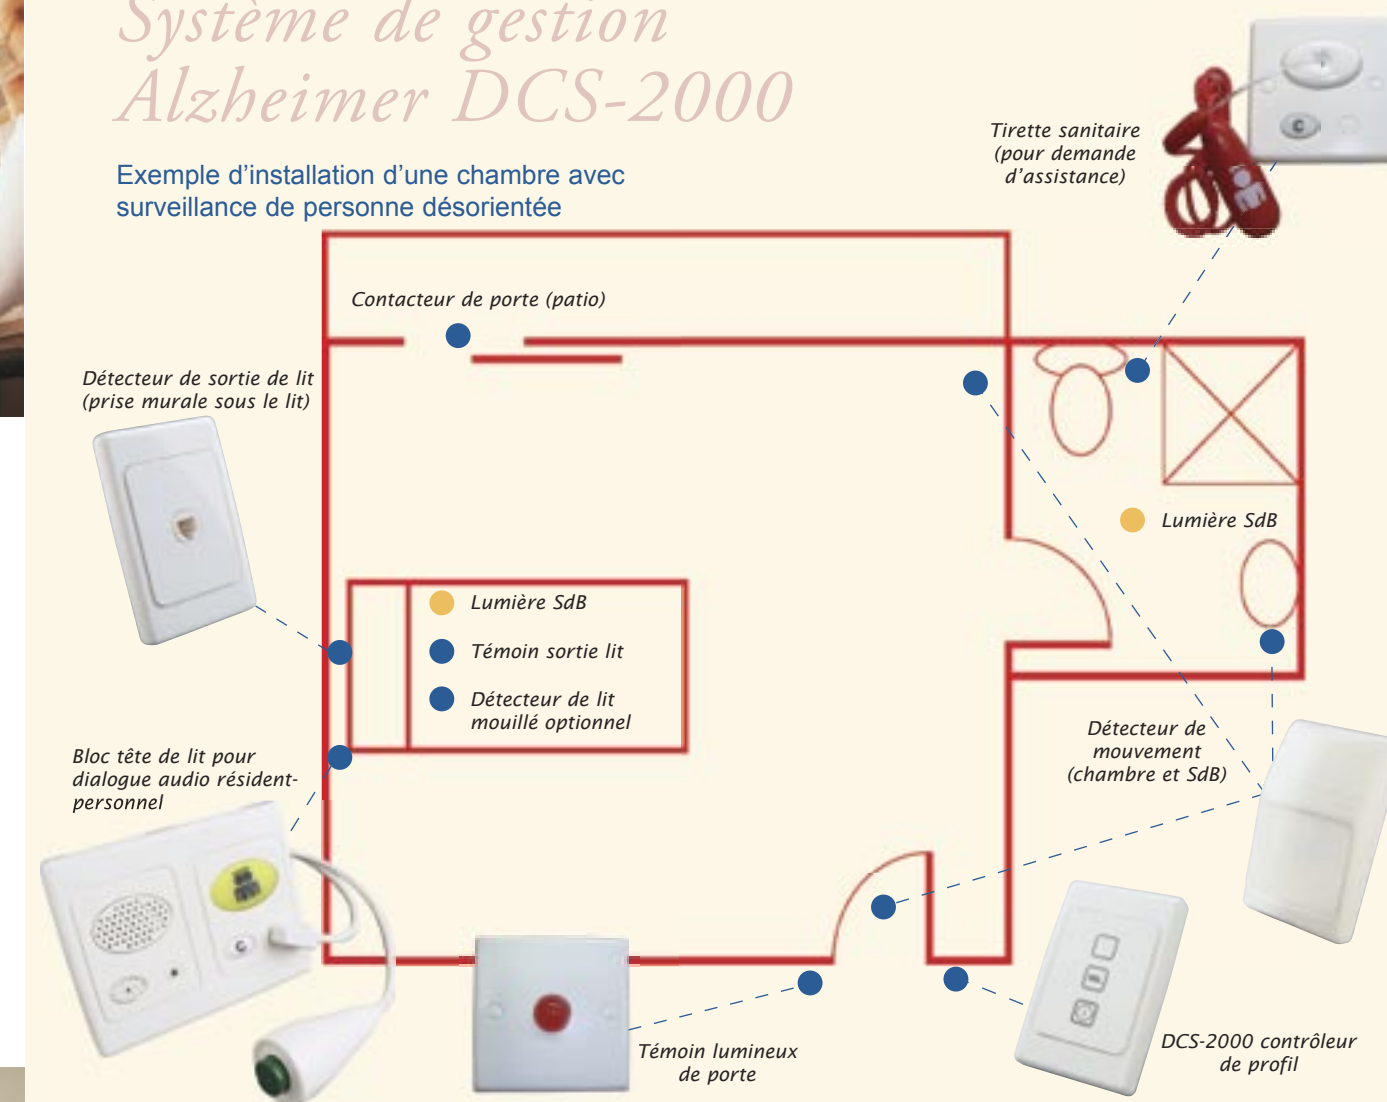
Système de gestion Alzheimer DCS-2000

Exemple d'installation d'une chambre avec surveillance de personne désorientée

Tirette sanitaire (pour demande d'assistance)

Contacteur de porte (patio)

Détecteur de sortie de lit (prise murale sous le lit)

Lumière SdB

Lumière SdB

Témoin sortie lit

Détecteur de lit mouillé optionnel

Bloc tête de lit pour dialogue audio résident-personnel

Détecteur de mouvement (chambre et SdB)

Témoin lumineux de porte

DCS-2000 contrôleur de profil